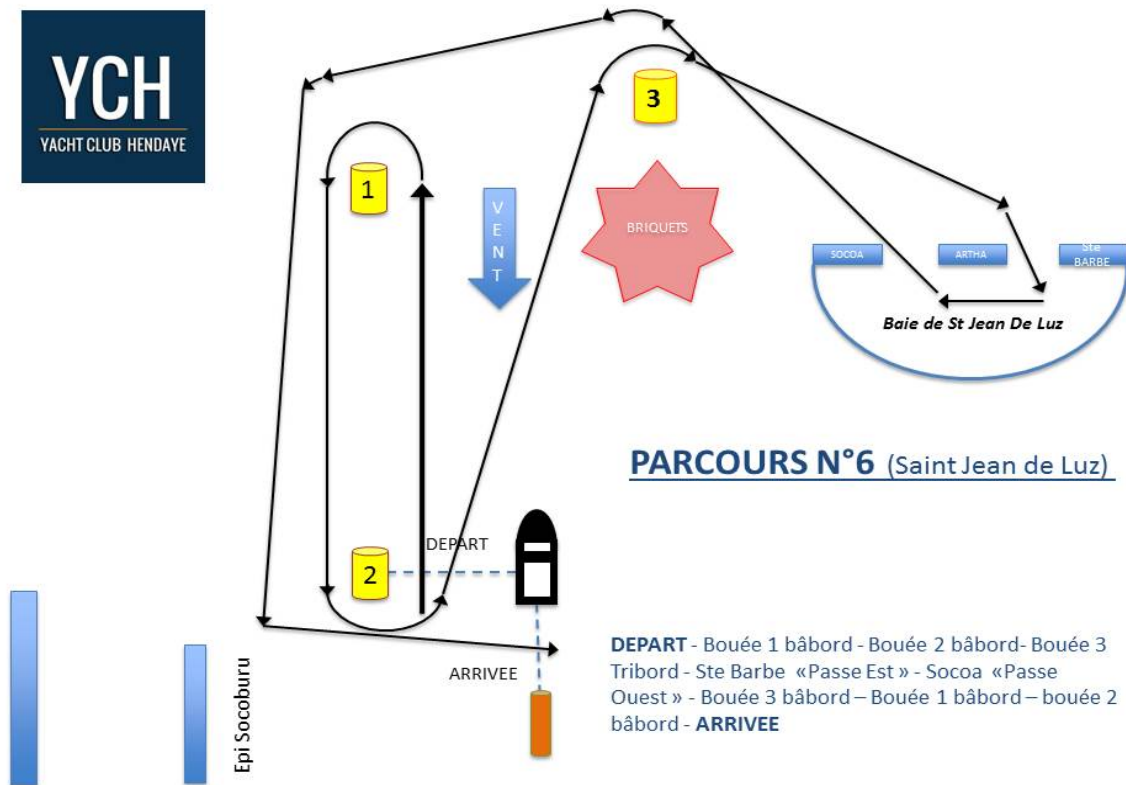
YCH
YACHT CLUB HENDAYE

3

1

V
E
N
T

BRIQUETS

SOCOA

ARTHA

Ste BARBE

Baie de St Jean De Luz

PARCOURS N°6 (Saint Jean de Luz)

DEPART

2

ARRIVEE

Epi Socoburu

DEPART - Bouée 1 bâbord - Bouée 2 bâbord- Bouée 3 Tribord - Ste Barbe «Passe Est » - Socoa «Passe Ouest » - Bouée 3 bâbord – Bouée 1 bâbord – bouée 2 bâbord - ARRIVEE